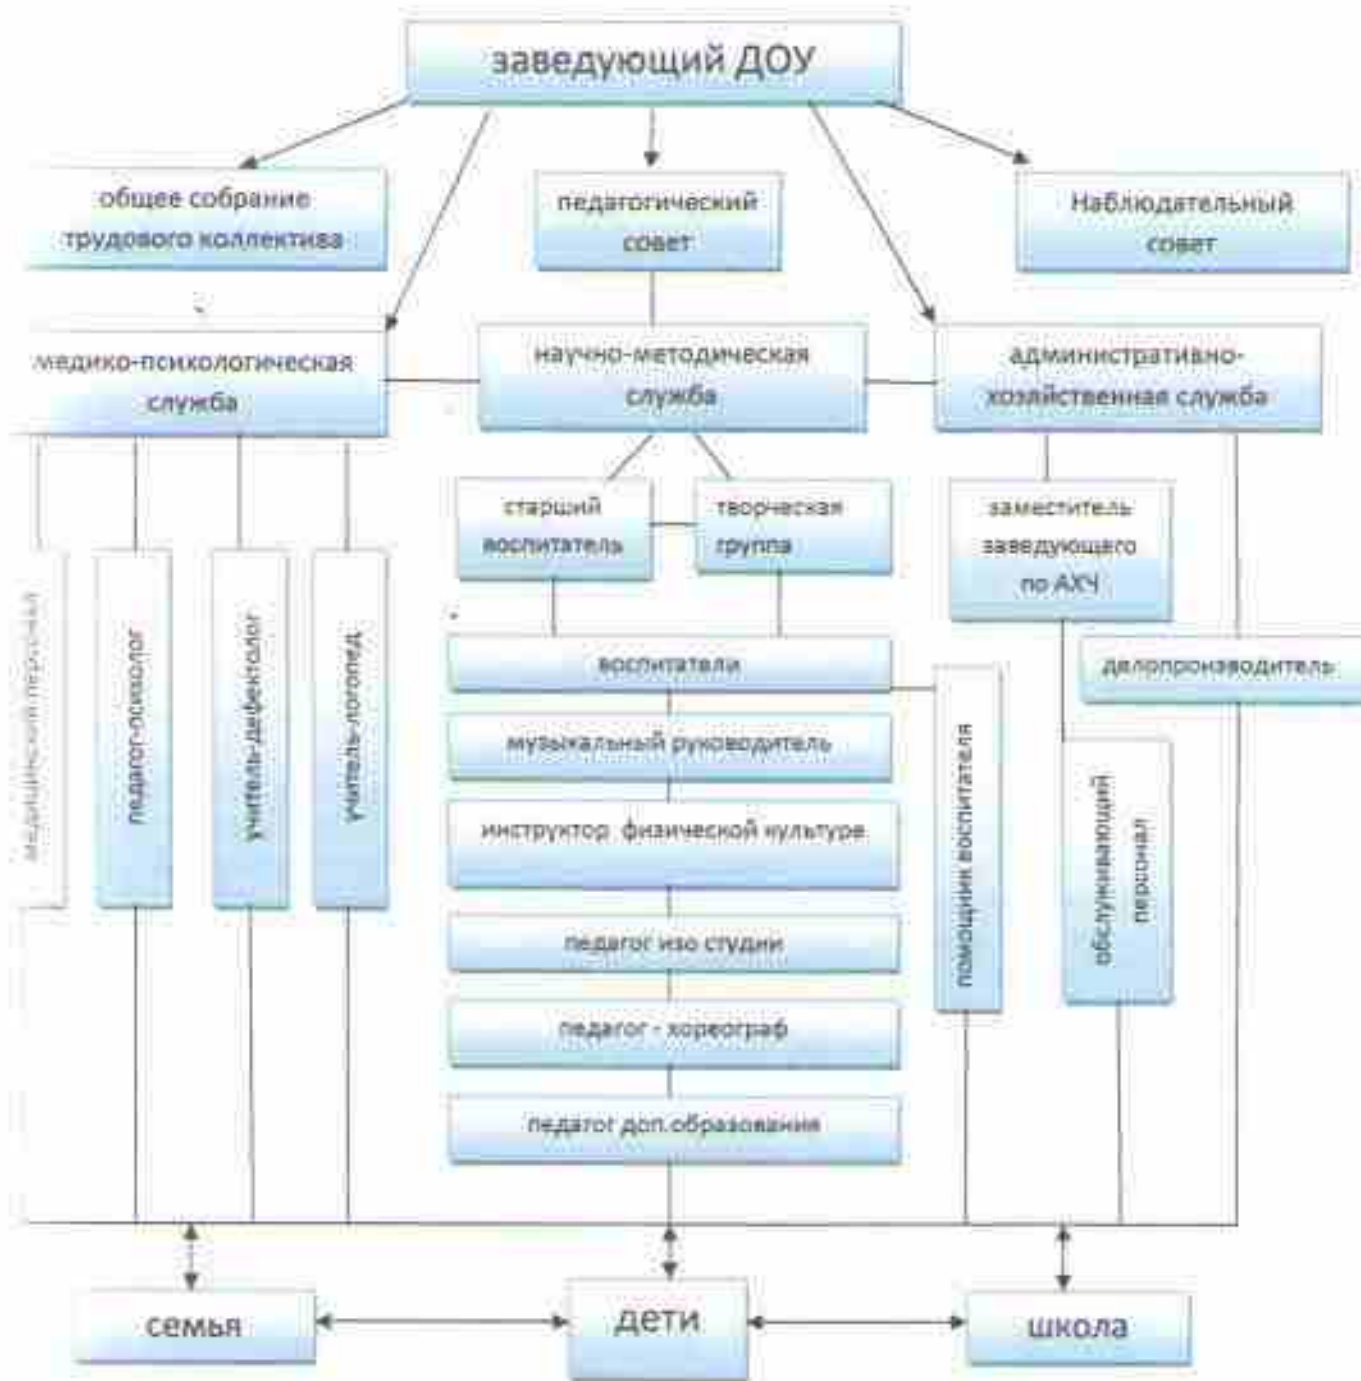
заведующий ДОУ

общее собрание трудового коллектива

педагогический совет

Наблюдательный совет

медико-психологическая служба

научно-методическая служба

административно-хозяйственная служба

медицинский персонал

педагог-психолог

учитель-дефектолог

учитель-логопед

старший воспитатель

творческая группа

заместитель заведующего по АХЧ

воспитатели

делопроизводитель

музыкальный руководитель

инструктор физической культуре

педагог изо студии

педагог - хореограф

педагог доп.образования

помощник воспитателя

обслуживающий персонал

семья

дети

школа